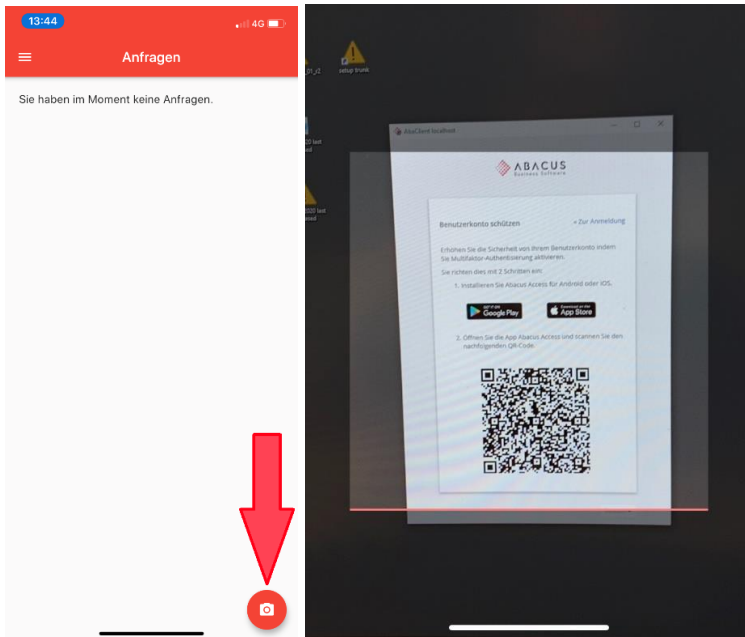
13:44 4G

Anfragen

Sie haben im Moment keine Anfragen.

setup trunk

AbaClient localhost

ABACUS
Business Software

Benutzerkonto schützen

< Zur Anmeldung

Erhöhen Sie die Sicherheit von Ihrem Benutzerkonto indem Sie Multifaktor-Authentisierung aktivieren.

Sie richten dies mit 2 Schritten ein:

1. Installieren Sie Abacus Access für Android oder iOS.

GET IT ON Google Play

Download on the App Store

2. Öffnen Sie die App Abacus Access und scannen Sie den nachfolgenden QR-Code.